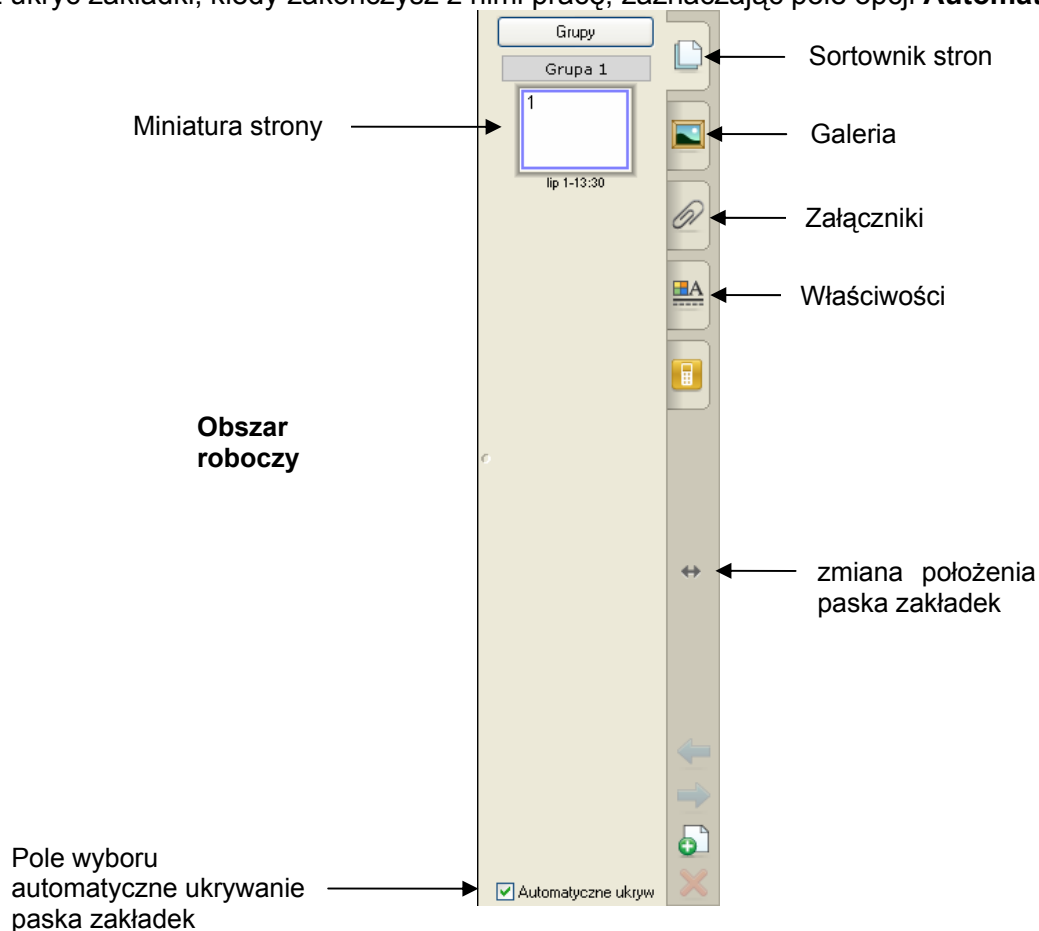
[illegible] ukryć zakładki, kiedy zakończysz z nimi pracę, zaznaczając pole opcji Automat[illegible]

Grupy
Grupa 1
1
lip 1-13:30

Sortownik stron
Miniatura strony
Galeria
Załączniki
Właściwości

Obszar roboczy

zmiana położenia paska zakładek

Pole wyboru automatyczne ukrywanie paska zakładek

Automatyczne ukryw